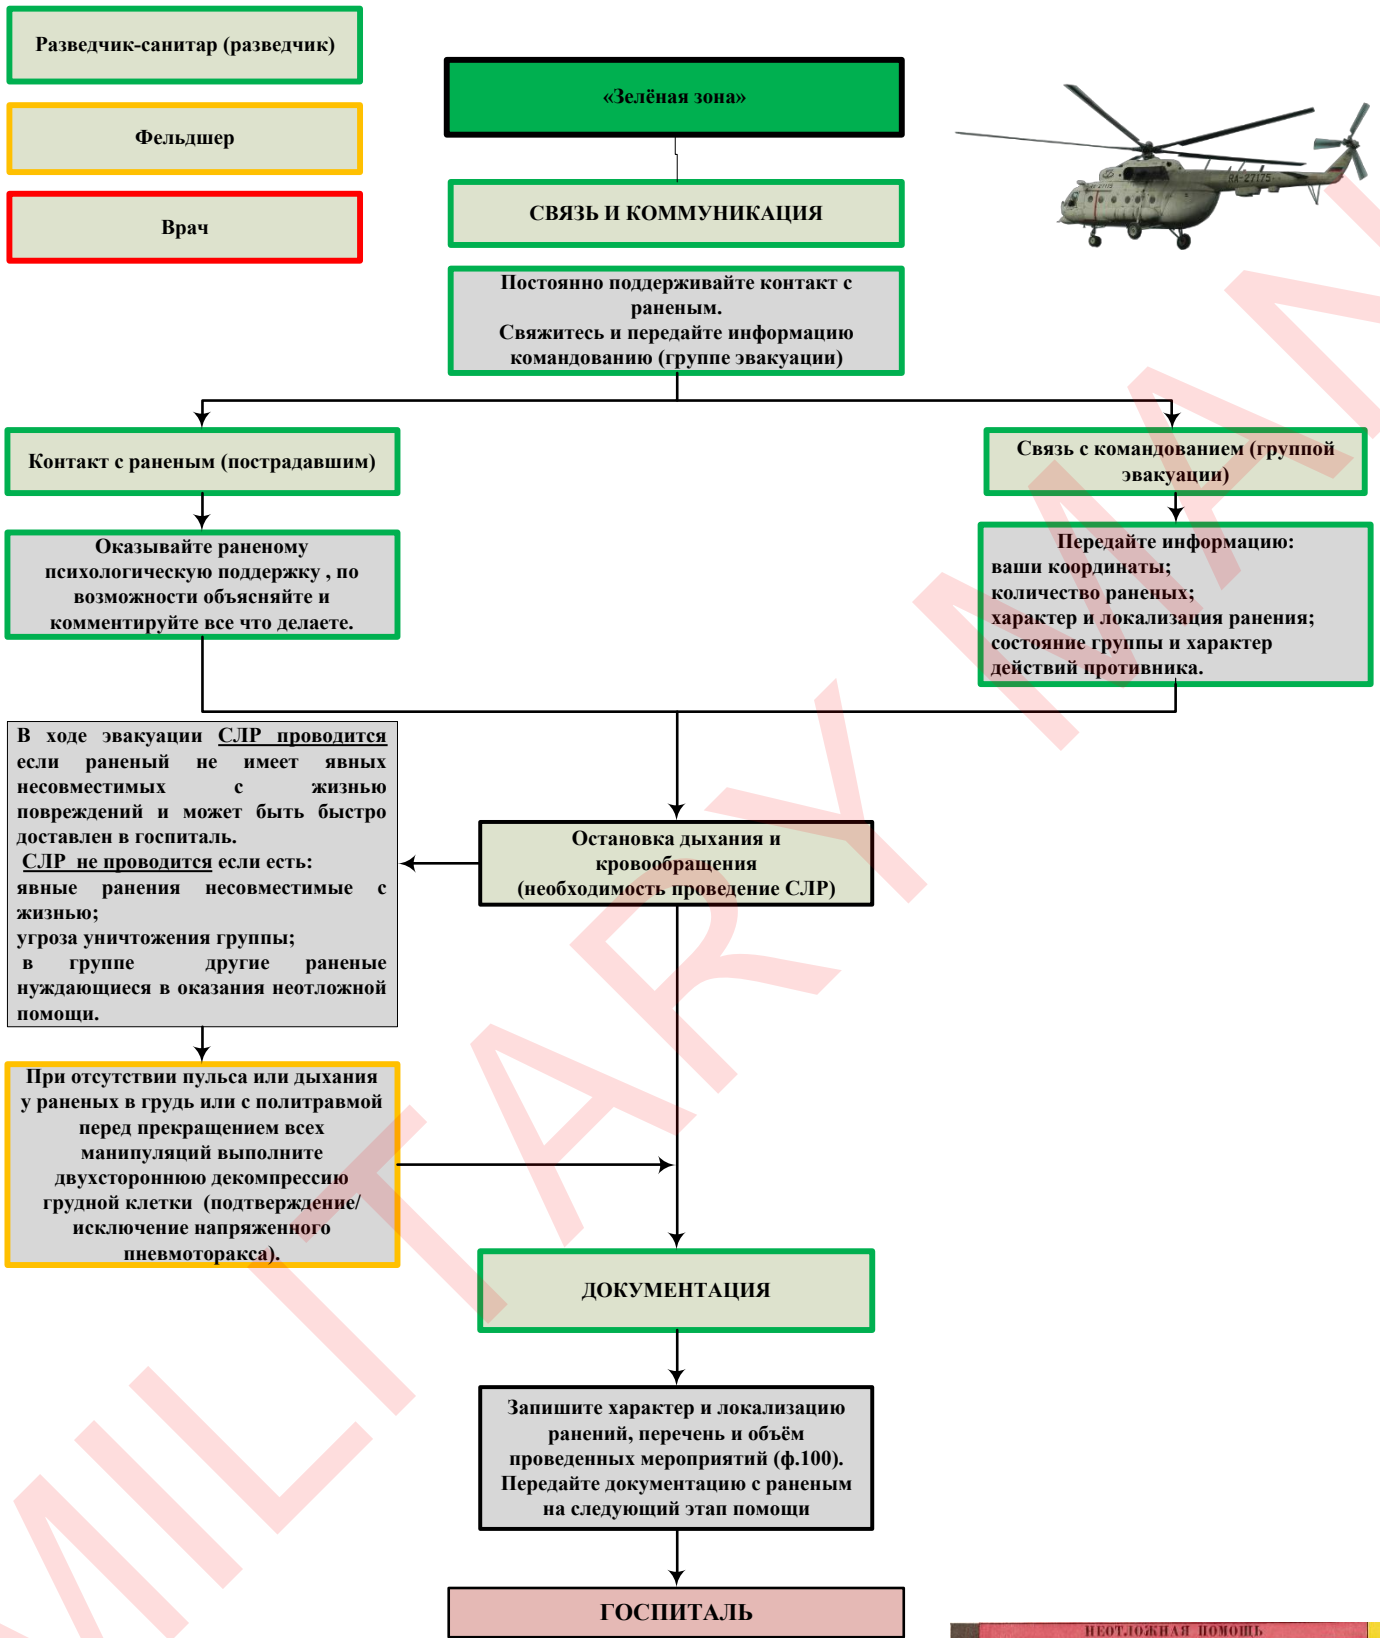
Разведчик-санитар (разведчик)

Фельдшер

Врач

«Зелёная зона»

СВЯЗЬ И КОММУНИКАЦИЯ

Постоянно поддерживайте контакт с раненым.
Свяжитесь и передайте информацию командованию (группе эвакуации)

Контакт с раненым (пострадавшим)

Связь с командованием (группой эвакуации)

Оказывайте раненому психологическую поддержку , по возможности объясняйте и комментируйте все что делаете.

Передайте информацию:
ваши координаты;
количество раненых;
характер и локализация ранения;
состояние группы и характер действий противника.

В ходе эвакуации СЛР проводится если раненый не имеет явных несовместимых с жизнью повреждений и может быть быстро доставлен в госпиталь.
СЛР не проводится если есть:
явные ранения несовместимые с жизнью;
угроза уничтожения группы;
в группе другие раненые нуждающиеся в оказания неотложной помощи.

Остановка дыхания и кровообращения
(необходимость проведение СЛР)

При отсутствии пульса или дыхания у раненых в грудь или с политравмой перед прекращением всех манипуляций выполните двухстороннюю декомпрессию грудной клетки (подтверждение/исключение напряженного пневмоторакса).

ДОКУМЕНТАЦИЯ

Запишите характер и локализацию ранений, перечень и объём проведенных мероприятий (ф.100).
Передайте документацию с раненым на следующий этап помощи

ГОСПИТАЛЬ

MILITARY MAN

НЕОТЛОЖНАЯ ПОМОЩЬ